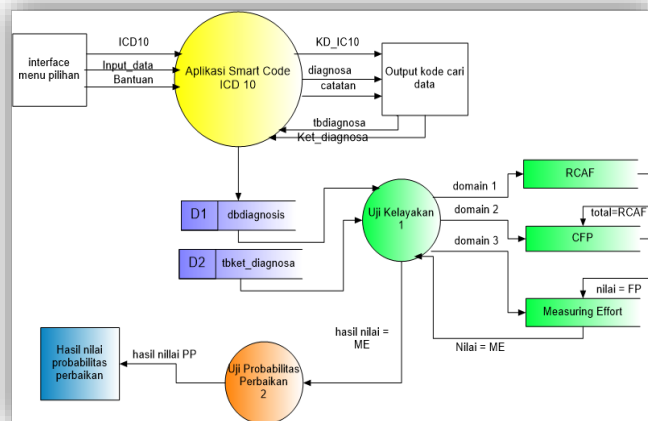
interface menu pilihan

ICD10

Input_data

Bantuan

Aplikasi Smart Code ICD 10

KD_IC10

diagnosa

catatan

Output kode cari data

tbdiagnosa

Ket_diagnosa

D1 dbdiagnosis

D2 tbket_diagnosa

Uji Kelayakan 1

domain 1

domain 2

domain 3

RCAF

total=RCAF

CFP

nilai = FP

Measuring Effort

Nilai = ME

hasil nilai = ME

Hasil nilai probabilitas perbaikan

hasil nillai PP

Uji Probabilitas Perbaikan 2